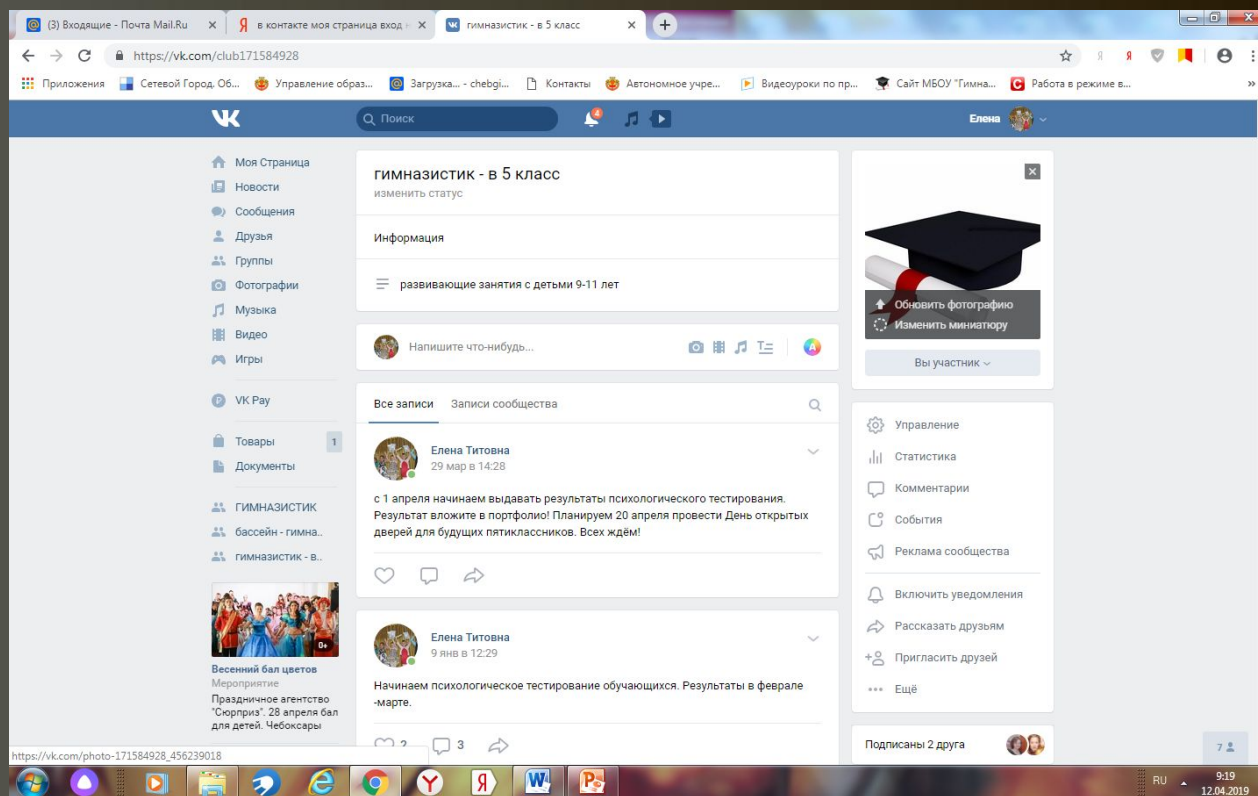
(3) Входящие - Почта Mail.Ru
в контакте моя страница вход
гимназистик - в 5 класс

https://vk.com/club171584928

Приложения | Сетевой Город. Об... | Управление образ... | Загрузка... - chebgi... | Контакты | Автономное учре... | Видеоуроки по пр... | Сайт МБОУ "Гимна... | Работа в режиме в...

Поиск
Елена

Моя Страница
Новости
Сообщения
Друзья
Группы
Фотографии
Музыка
Видео
Игры
VK Pay
Товары 1
Документы
ГИМНАЗИСТИК
бассейн - гимна..
гимназистик - в..

0+
Весенний бал цветов
Мероприятие
Праздничное агентство "Сюрприз". 28 апреля бал для детей. Чебоксары

гимназистик - в 5 класс
изменить статус

Информация

развивающие занятия с детьми 9-11 лет

Напишите что-нибудь...

Все записи | Записи сообщества

Елена Титовна
29 мар в 14:28

с 1 апреля начинаем выдавать результаты психологического тестирования. Результат вложите в портфолио! Планируем 20 апреля провести День открытых дверей для будущих пятиклассников. Всех ждём!

Елена Титовна
9 янв в 12:29

Начинаем психологическое тестирование обучающихся. Результаты в феврале -марте.

2 3

Обновить фотографию
Изменить миниатюру
Вы участник

Управление
Статистика
Комментарии
События
Реклама сообщества
Включить уведомления
Рассказать друзьям
Пригласить друзей
Ещё

Подписаны 2 друга

7

https://vk.com/photo-171584928_456239018

RU 9:19 12.04.2019